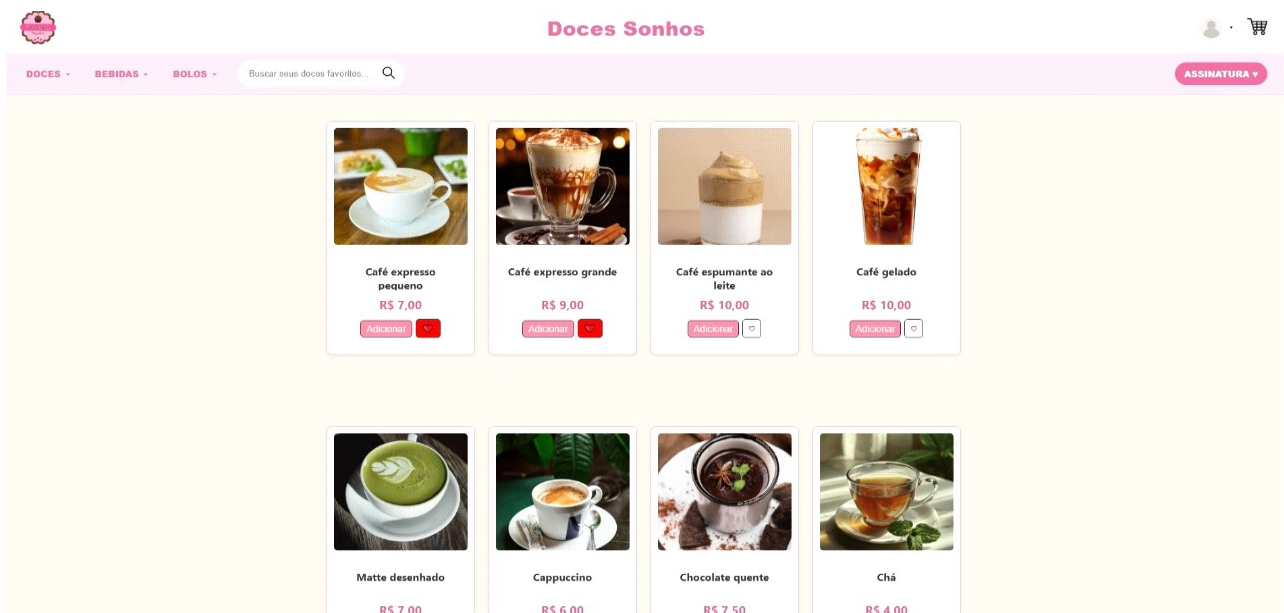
Doces Sonhos

DOCES ▾ BEBIDAS ▾ BOLOS ▾ Buscar seus doces favoritos...

ASSINATURA ▾

Café expresso pequeno
R$ 7,00
Adicionar

Café expresso grande
R$ 9,00
Adicionar

Café espumante ao leite
R$ 10,00
Adicionar

Café gelado
R$ 10,00
Adicionar

Matte desenhado
R$ 7,00

Cappuccino
R$ 6,00

Chocolate quente
R$ 7,50

Chá
R$ 4,00